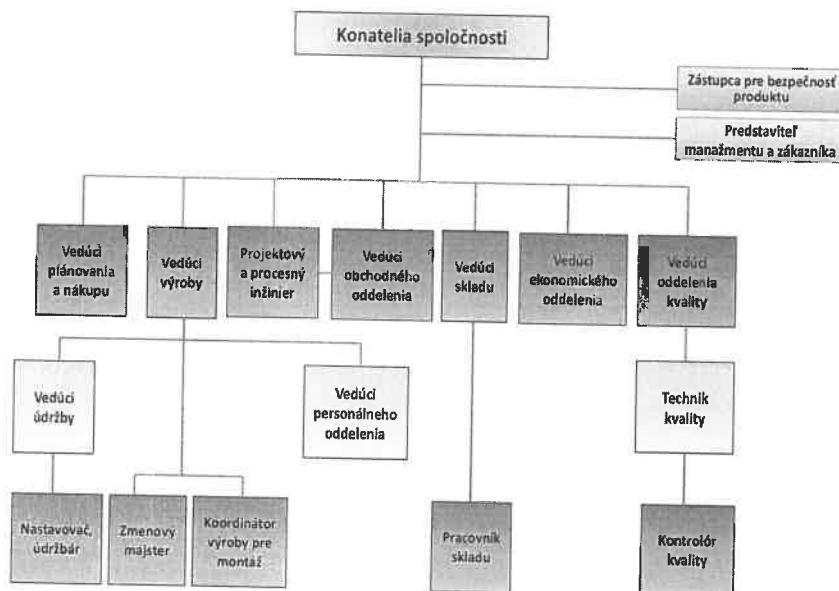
Konatelia spoločnosti

Zástupca pre bezpečnosť produktu

Predstaviteľ manažmentu a zákazníka

Vedúci plánovania a nákupu

Vedúci výroby

Projektový a procesný inžinier

Vedúci obchodného oddelenia

Vedúci skladu

Vedúci ekonomického oddelenia

Vedúci oddelenia kvality

Vedúci údržby

Vedúci personálneho oddelenia

Technik kvality

Nastavovač, údržbár

Zmenový majster

Koordinátor výroby pre montáž

Pracovník skladu

Kontrolór kvality